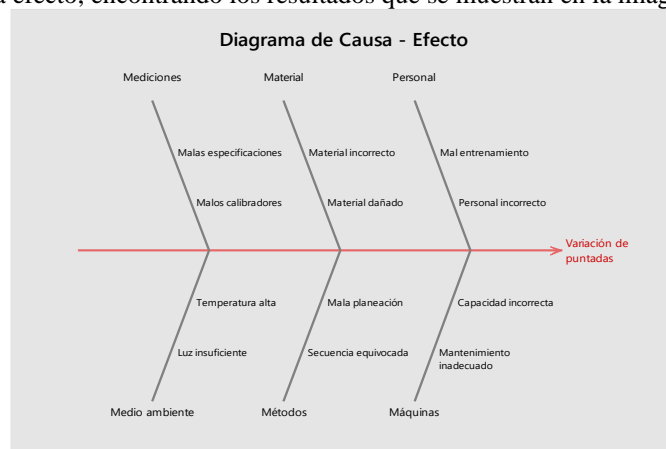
a efecto, encontrando los resultados que se muestran en la imag

Diagrama de Causa - Efecto

Mediciones

Material

Personal

Malas especificaciones

Material incorrecto

Mal entrenamiento

Malos calibradores

Material dañado

Personal incorrecto

Variación de puntadas

Temperatura alta

Mala planeación

Capacidad incorrecta

Luz insuficiente

Secuencia equivocada

Mantenimiento inadecuado

Medio ambiente

Métodos

Máquinas